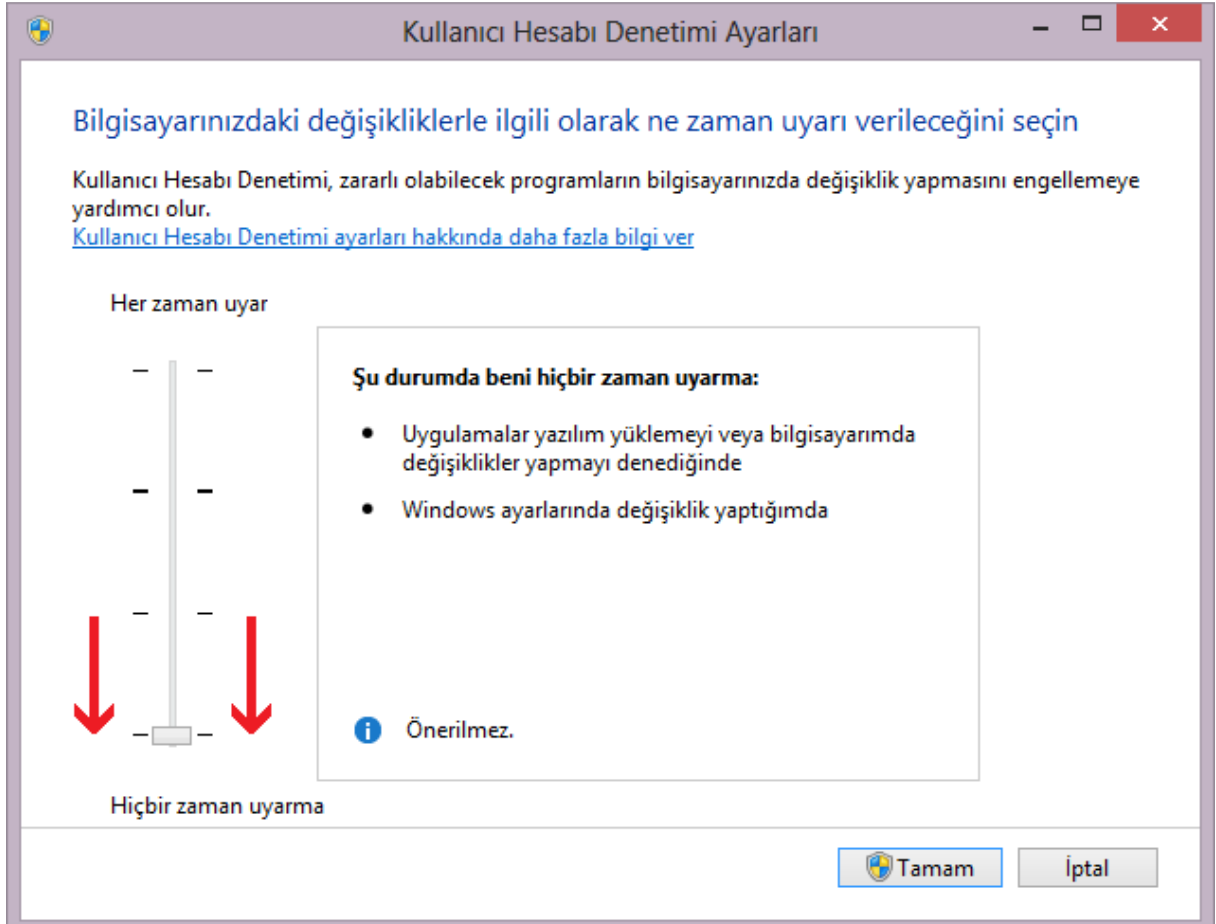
Kullanıcı Hesabı Denetimi Ayarları

Bilgisayarınızdaki değişikliklerle ilgili olarak ne zaman uyarı verileceğini seçin

Kullanıcı Hesabı Denetimi, zararlı olabilecek programların bilgisayarınızda değişiklik yapmasını engellemeye yardımcı olur.
Kullanıcı Hesabı Denetimi ayarları hakkında daha fazla bilgi ver

Her zaman uyar

Şu durumda beni hiçbir zaman uyarma:

- Uygulamalar yazılım yüklemeyi veya bilgisayarımda değişiklikler yapmayı denediğinde
- Windows ayarlarında değişiklik yaptığımda

Önerilmez.

Hiçbir zaman uyarma

Tamam
İptal